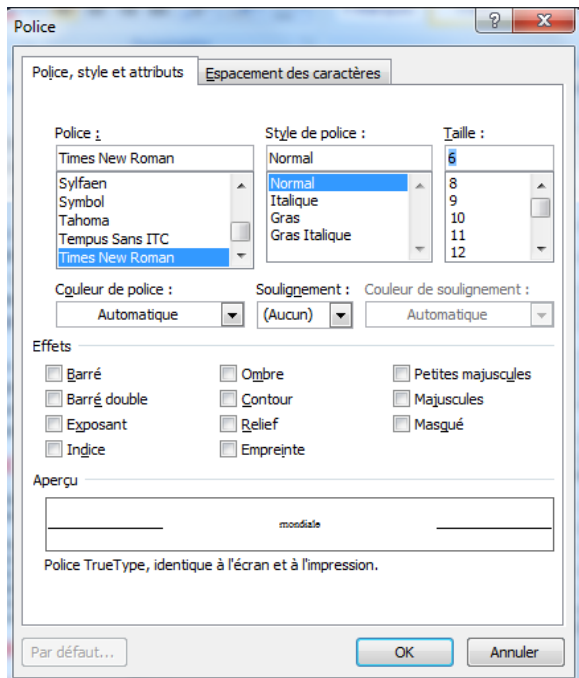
Police

?

X

Police, style et attributs

Espacement des caractères

Police :

Times New Roman

Sylfaen
Symbol
Tahoma
Tempus Sans ITC
Times New Roman

Style de police :

Normal

Normal
Italique
Gras
Gras Italique

Taille :

6

8
9
10
11
12

Couleur de police :

Automatique

Soulignement :

(Aucun)

Couleur de soulignement :

Automatique

Effets

Barré

Barré double

Exposant

Indice

Ombre

Contour

Relief

Empreinte

Petites majuscules

Majuscules

Masqué

Aperçu

mondiale

Police TrueType, identique à l'écran et à l'impression.

Par défaut...

OK

Annuler